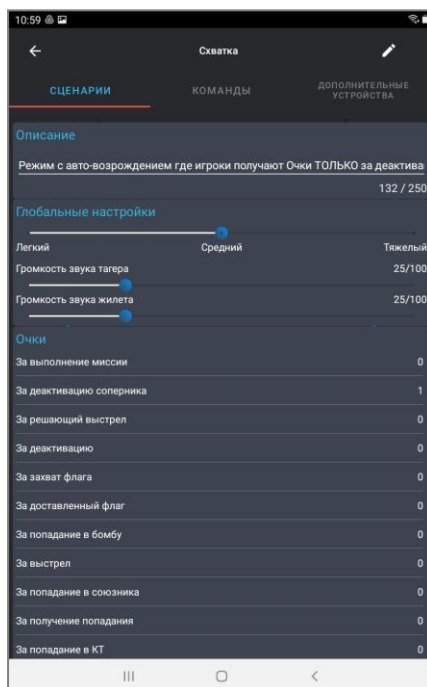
10:59

Схватка

СЦЕНАРИИ
КОМАНДЫ
ДОПОЛНИТЕЛЬНЫЕ УСТРОЙСТВА

Описание

Режим с авто-возрождением где игроки получают Очки ТОЛЬКО за деактива

132 / 250

Глобальные настройки

Легкий
Средний
Тяжелый

Громкость звука тагера
25/100

Громкость звука жилета
25/100

Очки

| | |
|---|---|
| За выполнение миссии | 0 |
| За деактивацию соперника | 1 |
| За решающий выстрел | 0 |
| За деактивацию | 0 |
| За захват флага | 0 |
| За доставленный флаг | 0 |
| За попадание в бомбу | 0 |
| За выстрел | 0 |
| За попадание в союзника | 0 |
| За получение попадания | 0 |
| За попадание в КТ | 0 |